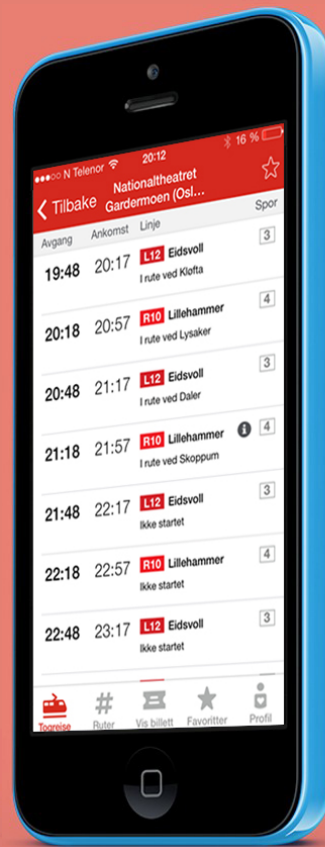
N Telenor 20:12 16 %

Tilbake Nationaltheatret Gardermoen (Osl...

| Avgang | Ankomst | Linje | Spor |
|---|---|---|---|
| 19:48 | 20:17 | L12 Eidsvoll I rute ved Klofta | 3 |
| 20:18 | 20:57 | R10 Lillehammer I rute ved Lysaker | 4 |
| 20:48 | 21:17 | L12 Eidsvoll I rute ved Daler | 3 |
| 21:18 | 21:57 | R10 Lillehammer I rute ved Skoppum | 4 |
| 21:48 | 22:17 | L12 Eidsvoll Ikke startet | 3 |
| 22:18 | 22:57 | R10 Lillehammer Ikke startet | 4 |
| 22:48 | 23:17 | L12 Eidsvoll Ikke startet | 3 |

Togreise Ruter Vis billett Favoritter Profil